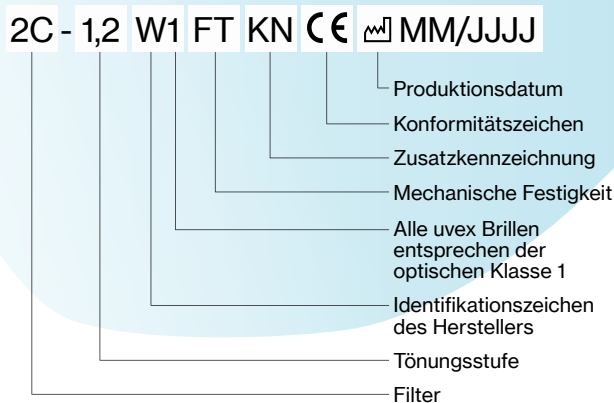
2C - 1,2 W1 FT KN CE MM/JJJJ

Produktionsdatum

Konformitätszeichen

Zusatzkennzeichnung

Mechanische Festigkeit

Alle uvex Brillen entsprechen der optischen Klasse 1

Identifikationszeichen des Herstellers

Tönungsstufe

Filter